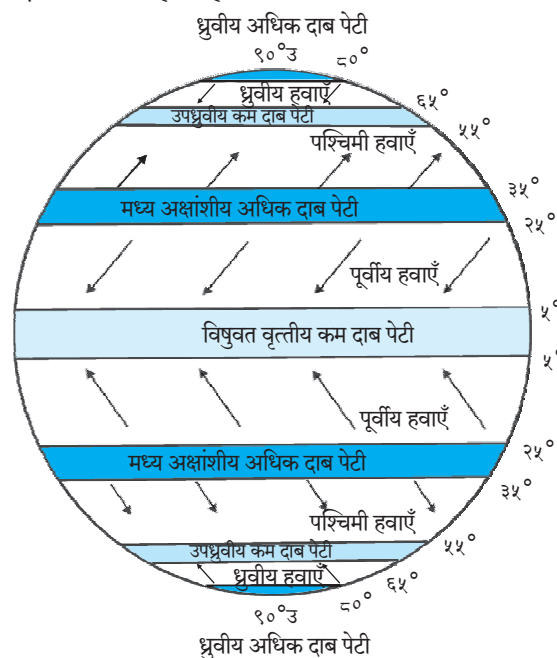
ध्रुवीय अधिक दाब पेटी

९०°उ
८०°
ध्रुवीय हवाएँ
६५°
उपध्रुवीय कम दाब पेटी
५५°
पश्चिमी हवाएँ
३५°
मध्य अक्षांशीय अधिक दाब पेटी
२५°
पूर्वीय हवाएँ
५°
विषुवत वृत्तीय कम दाब पेटी
५°
पूर्वीय हवाएँ
२५°
मध्य अक्षांशीय अधिक दाब पेटी
३५°
पश्चिमी हवाएँ
५५°
उपध्रुवीय कम दाब पेटी
ध्रुवीय हवाएँ
६५°
८०°
९०°उ

ध्रुवीय अधिक दाब पेटी